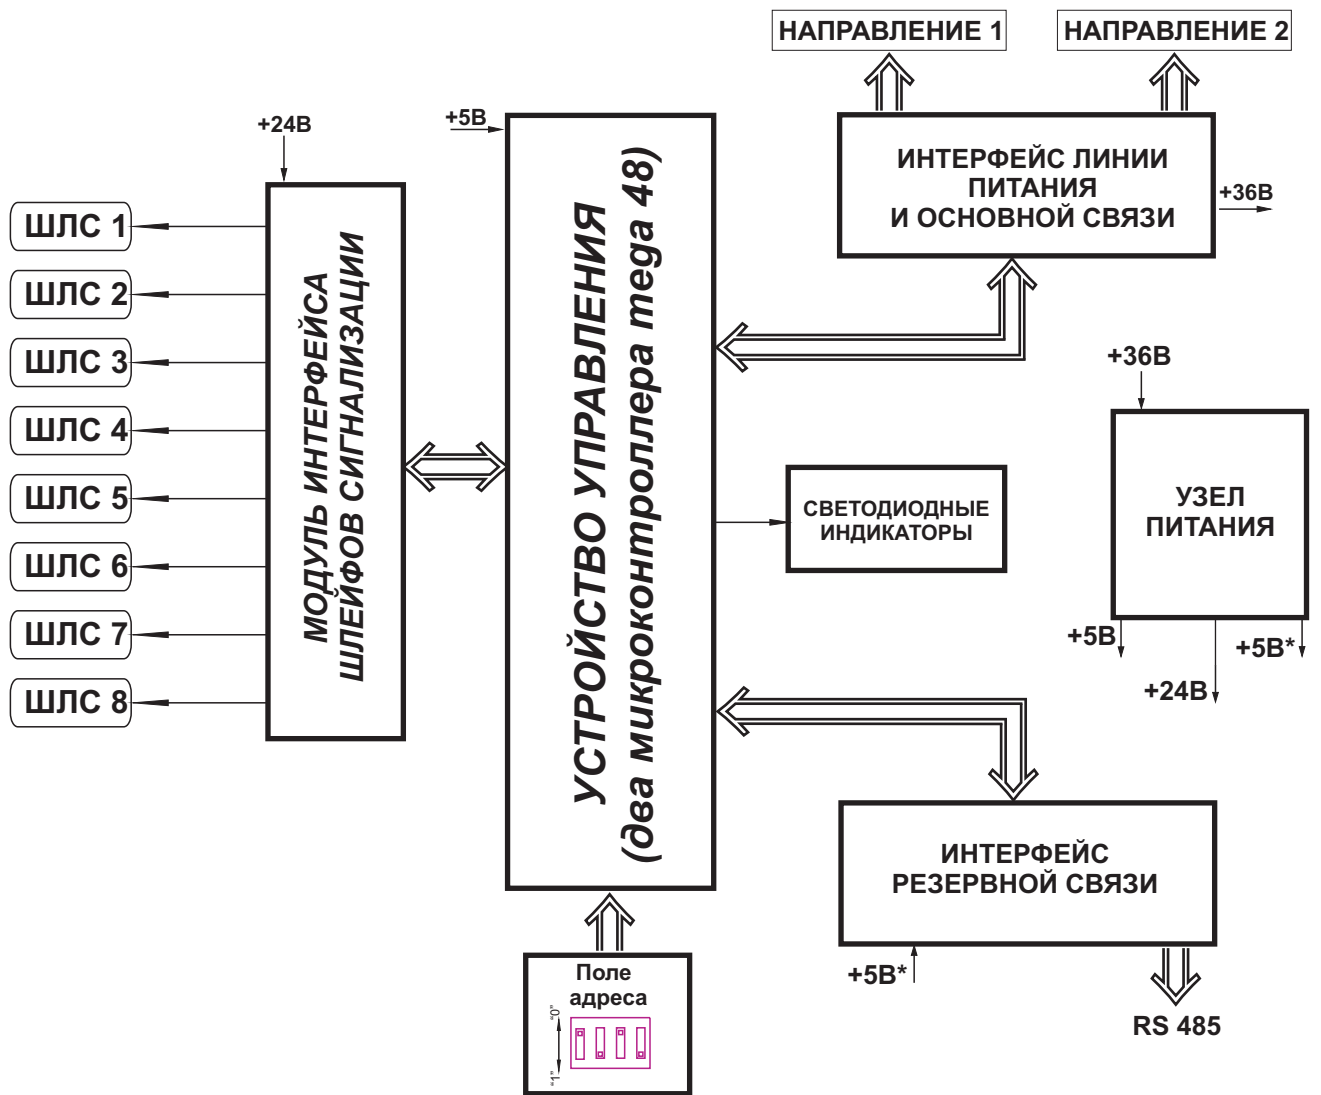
НАПРАВЛЕНИЕ 1

НАПРАВЛЕНИЕ 2

+24В

+5В

ИНТЕРФЕЙС ЛИНИИ ПИТАНИЯ И ОСНОВНОЙ СВЯЗИ

+36В

ШЛС 1

ШЛС 2

ШЛС 3

ШЛС 4

ШЛС 5

ШЛС 6

ШЛС 7

ШЛС 8

МОДУЛЬ ИНТЕРФЕЙСА ШЛЕЙФОВ СИГНАЛИЗАЦИИ

УСТРОЙСТВО УПРАВЛЕНИЯ (два микроконтроллера mega 48)

+36В

УЗЕЛ ПИТАНИЯ

СВЕТОДИОДНЫЕ ИНДИКАТОРЫ

+5В

+5В*

+24В

ИНТЕРФЕЙС РЕЗЕРВНОЙ СВЯЗИ

+5В*

Поле адреса

"0"

"1"

RS 485